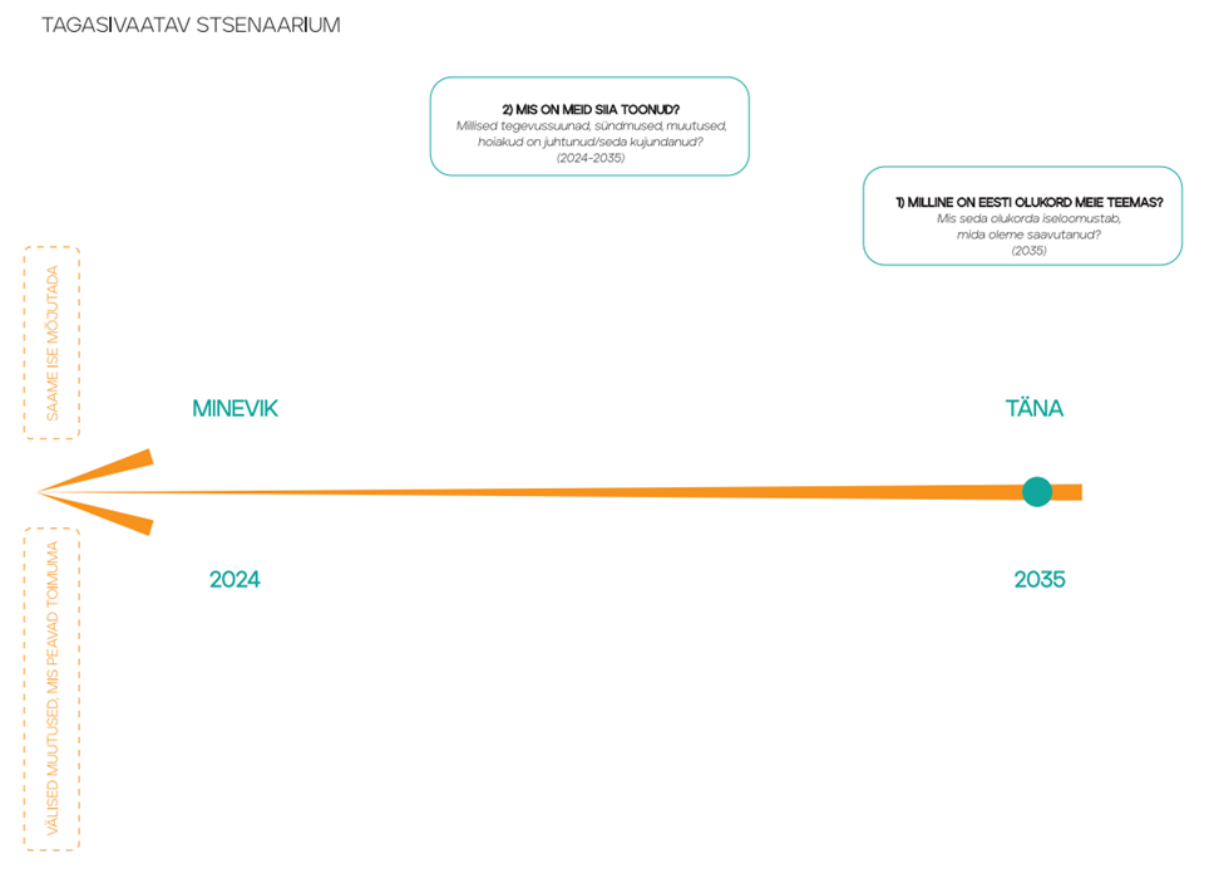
TAGASIVAATAV STSENAARIUM

2) MIS ON MEID SIIA TOONUD?
Millised tegevussuunad, sündmused, muutused, hoiakud on juhtunud/seda kujundanud?
(2024-2035)

1) MILLINE ON EESTI OLUKORD MEIE TEEMAS?
Mis seda olukorda iseloomustab, mida oleme saavutanud?
(2035)

SAAME ISE MÕJUTADA

MINEVIK

TÄNA

2024

2035

VÄLISED MUUTUSED, MIS PEAVAD TOIMUMA